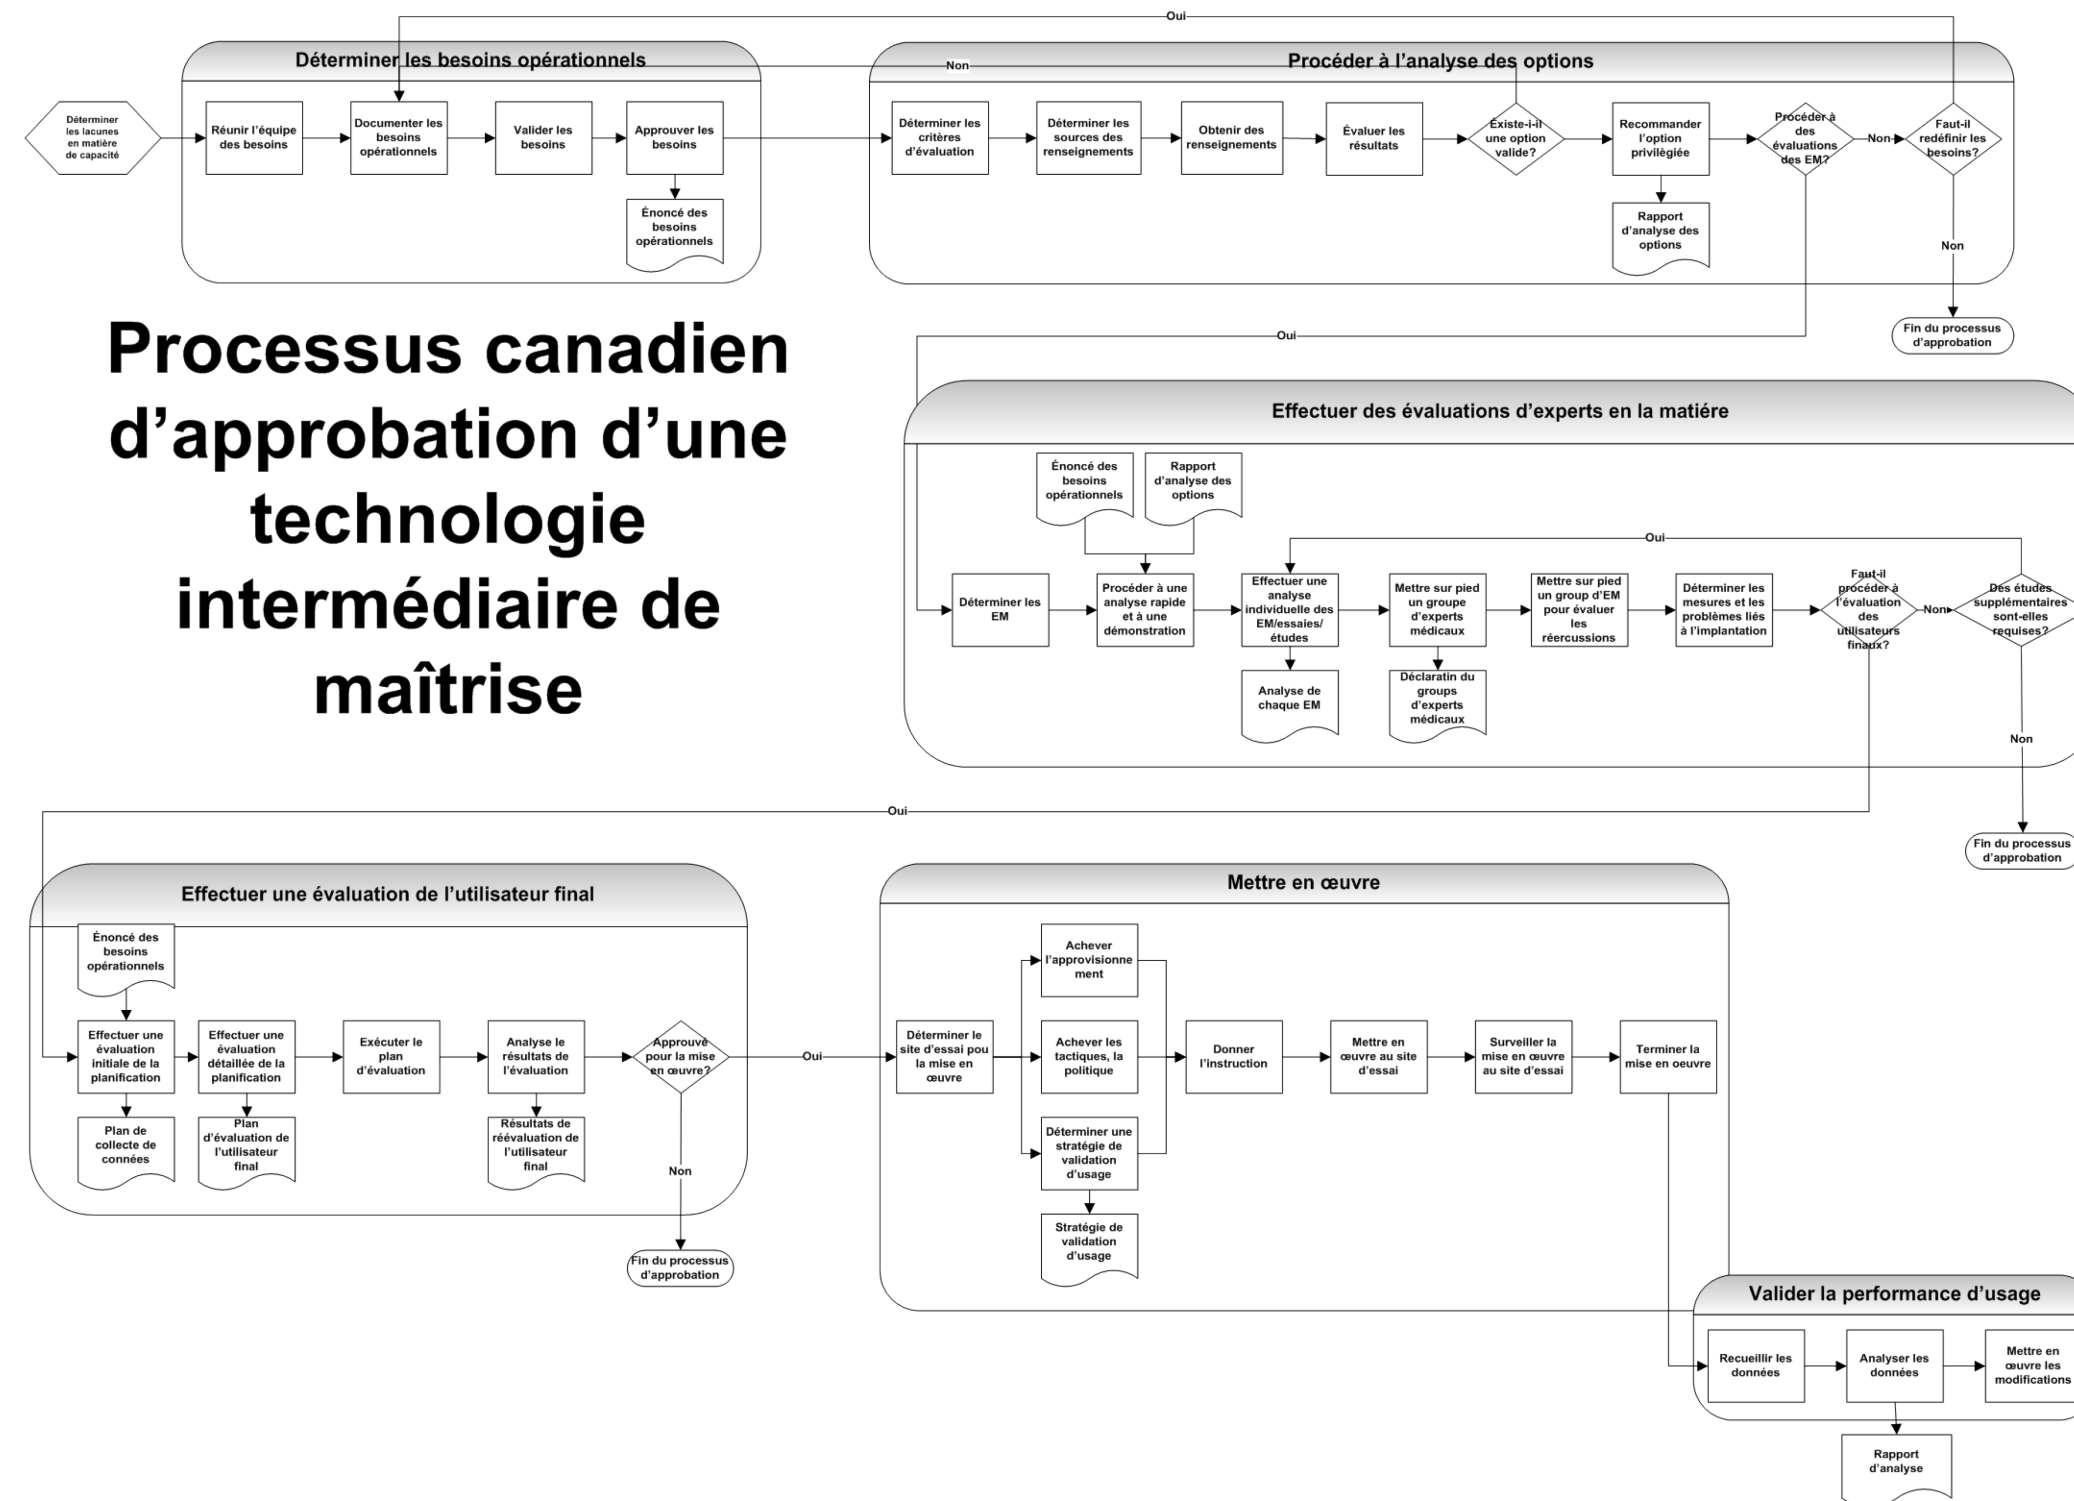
Oui

Déterminer les besoins opérationnels

Non

Procéder à l'analyse des options

Déterminer les lacunes en matière de capacité

Réunir l'équipe des besoins

Documenter les besoins opérationnels

Valider les besoins

Approuver les besoins

Énoncé des besoins opérationnels

Déterminer les critères d'évaluation

Déterminer les sources des renseignements

Obtenir des renseignements

Évaluer les résultats

Existe-t-il une option valide?

Recommander l'option privilégiée

Rapport d'analyse des options

Procéder à des évaluations des EM?

Non

Faut-il redéfinir les besoins?

Non

Fin du processus d'approbation

Processus canadien d'approbation d'une technologie intermédiaire de maîtrise

Oui

Effectuer des évaluations d'experts en la matière

Énoncé des besoins opérationnels

Rapport d'analyse des options

Oui

Déterminer les EM

Procéder à une analyse rapide et à une démonstration

Effectuer une analyse individuelle des EM/essaies/ études

Analyse de chaque EM

Mettre sur pied un groupe d'experts médicaux

Déclaratin du groups d'experts médicaux

Mettre sur pied un group d'EM pour évaluer les réercussions

Déterminer les mesures et les problèmes liés à l'implantation

Faut-il procéder à l'évaluation des utilisateurs finaux?

Non

Des études supplémentaires sont-elles requises?

Non

Fin du processus d'approbation

Oui

Effectuer une évaluation de l'utilisateur final

Énoncé des besoins opérationnels

Effectuer une évaluation initiale de la planification

Plan de collecte de connées

Effectuer une évaluation détaillée de la planification

Plan d'évaluation de l'utilisateur final

Exécuter le plan d'évaluation

Analyse le résultats de l'évaluation

Résultats de réévaluation de l'utilisateur final

Approuvé pour la mise en œuvre?

Non

Fin du processus d'approbation

Oui

Mettre en œuvre

Déterminer le site d'essai pou la mise en œuvre

Achever l'approvisionnement

Achever les tactiques, la politique

Déterminer une stratégie de validation d'usage

Stratégie de validation d'usage

Donner l'instruction

Mettre en œuvre au site d'essai

Surveiller la mise en œuvre au site d'essai

Terminer la mise en oeuvre

Valider la performance d'usage

Recueillir les données

Analyser les données

Rapport d'analyse

Mettre en œuvre les modifications